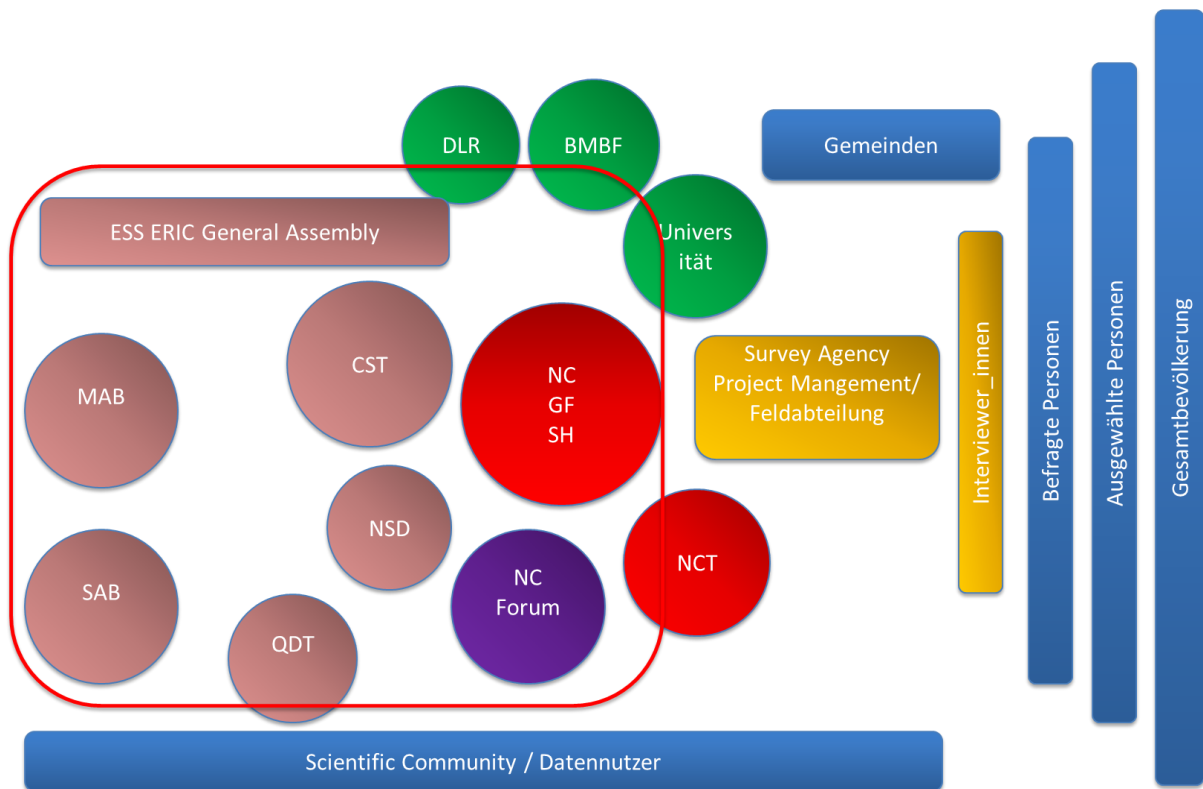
DLR

BMBF

Gemeinden

ESS ERIC General Assembly

Univers ität

Interviewer_innen

Befragte Personen

Ausgewählte Personen

Gesamtbevölkerung

CST

MAB

NC
GF
SH

Survey Agency
Project Mangement/
Feldabteilung

NSD

SAB

NC
Forum

NCT

QDT

Scientific Community / Datennutzer